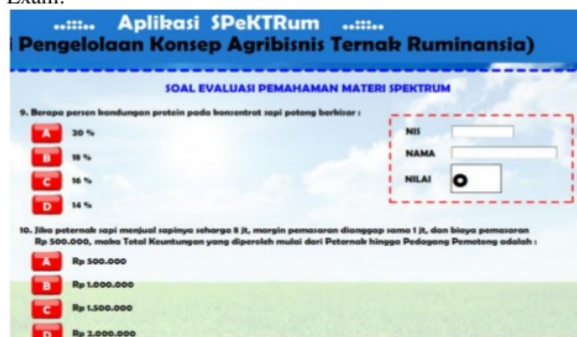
Exam.

.::::. Aplikasi SPeKTRum .::::.
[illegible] Pengelolaan Konsep Agribisnis Ternak Ruminansia)

SOAL EVALUASI PEMAHAMAN MATERI SPEKTRUM

9. Berapa persen kandungan protein pada konsentrat sapi potong berkisar :

A 20 %
B 18 %
C 16 %
D 14 %

NIS
NAMA
NILAI 0

10. Jika peternak sapi menjual sapinya seharga 8 jt, margin pemasaran dianggap sama 1 jt, dan biaya pemasaran Rp 500.000, maka Total Keuntungan yang diperoleh mulai dari Peternak hingga Pedagang Pemotong adalah :

A Rp 500.000
B Rp 1.000.000
C Rp 1.500.000
D Rp 2.000.000